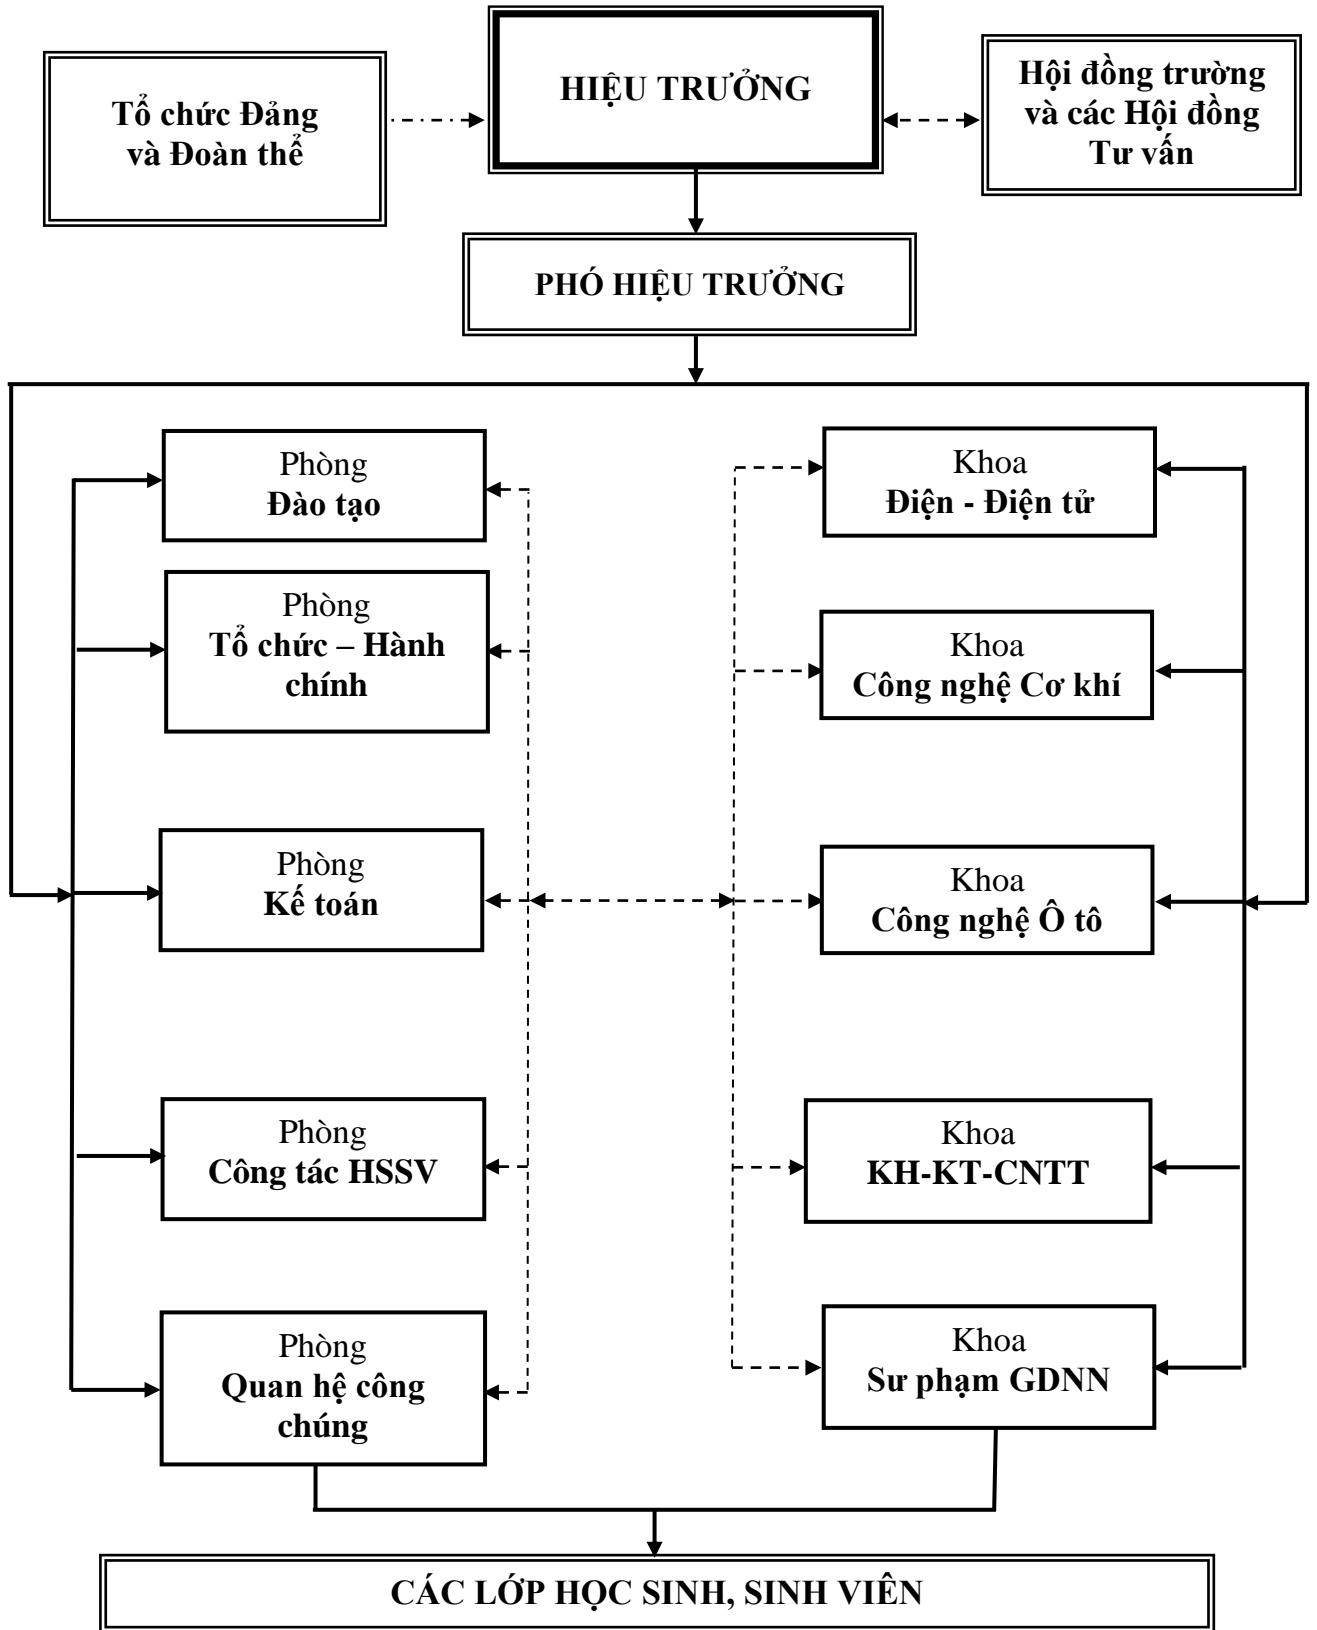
Tổ chức Đảng và Đoàn thể

HIỆU TRƯỞNG

Hội đồng trường và các Hội đồng Tư vấn

PHÓ HIỆU TRƯỞNG

Phòng
Đào tạo

Phòng
Tổ chức – Hành chính

Phòng
Kế toán

Phòng
Công tác HSSV

Phòng
Quan hệ công chúng

Khoa
Điện - Điện tử

Khoa
Công nghệ Cơ khí

Khoa
Công nghệ Ô tô

Khoa
KH-KT-CNTT

Khoa
Sư phạm GDNN

CÁC LỚP HỌC SINH, SINH VIÊN